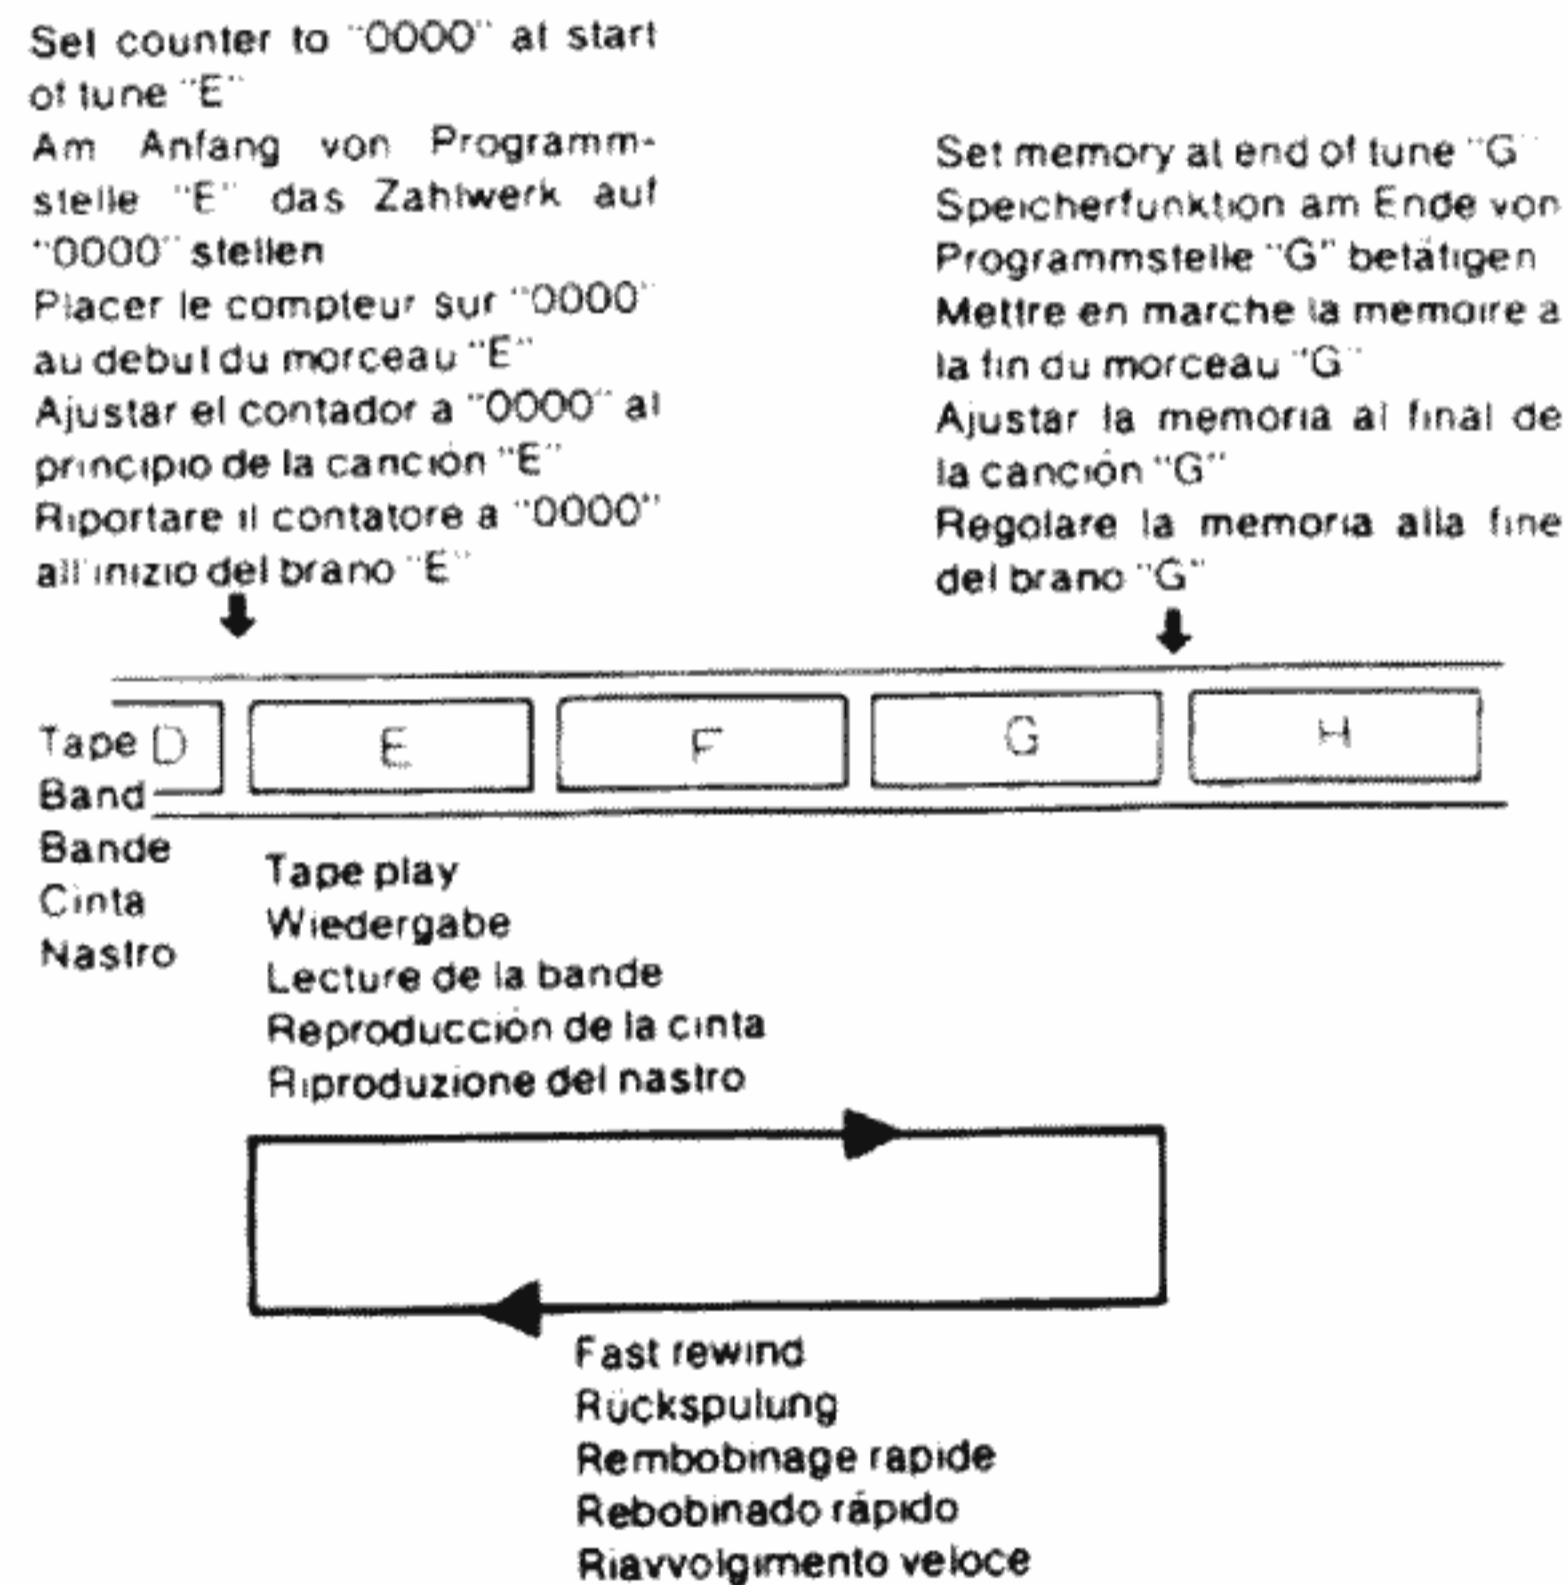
Set counter to "0000" at start of tune "E"
Am Anfang von Programmstelle "E" das Zahlwerk auf "0000" stellen
Placer le compteur sur "0000" au debut du morceau "E"
Ajustar el contador a "0000" al principio de la canción "E"
Riportare il contatore a "0000" all'inizio del brano "E"

Set memory at end of tune "G"
Speicherfunktion am Ende von Programmstelle "G" betätigen
Mettre en marche la memoire a la fin du morceau "G"
Ajustar la memoria al final de la canción "G"
Regolare la memoria alla fine del brano "G"

Tape
Band
Bande
Cinta
Nastro

D

E

F

G

H

Tape play
Wiedergabe
Lecture de la bande
Reproducción de la cinta
Riproduzione del nastro

Fast rewind
Rückspulung
Rembobinage rapide
Rebobinado rápido
Riavvolgimento veloce